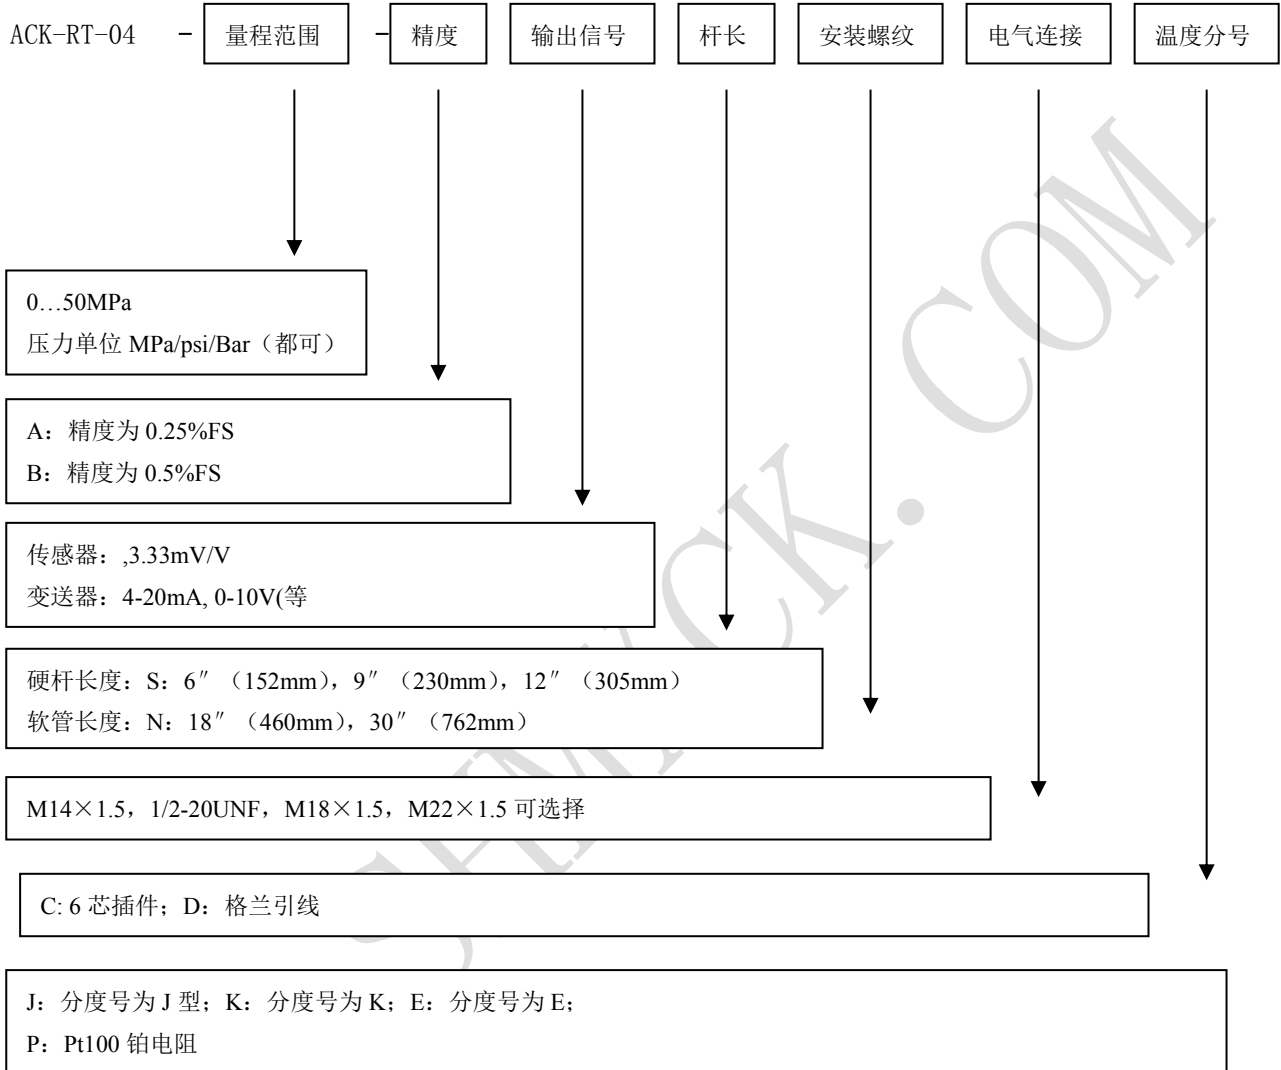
ACK-RT-04 － 量程范围 － 精度 输出信号 杆长 安装螺纹 电气连接 温度分号

0…50MPa
压力单位 MPa/psi/Bar（都可）

A：精度为 0.25%FS
B：精度为 0.5%FS

传感器：,3.33mV/V
变送器：4-20mA, 0-10V(等

硬杆长度：S：6″（152mm），9″（230mm），12″（305mm）
软管长度：N：18″（460mm），30″（762mm）

M14×1.5，1/2-20UNF，M18×1.5，M22×1.5 可选择

C: 6 芯插件；D：格兰引线

J：分度号为 J 型；K：分度号为 K；E：分度号为 E；
P：Pt100 铂电阻

SENACK.COM